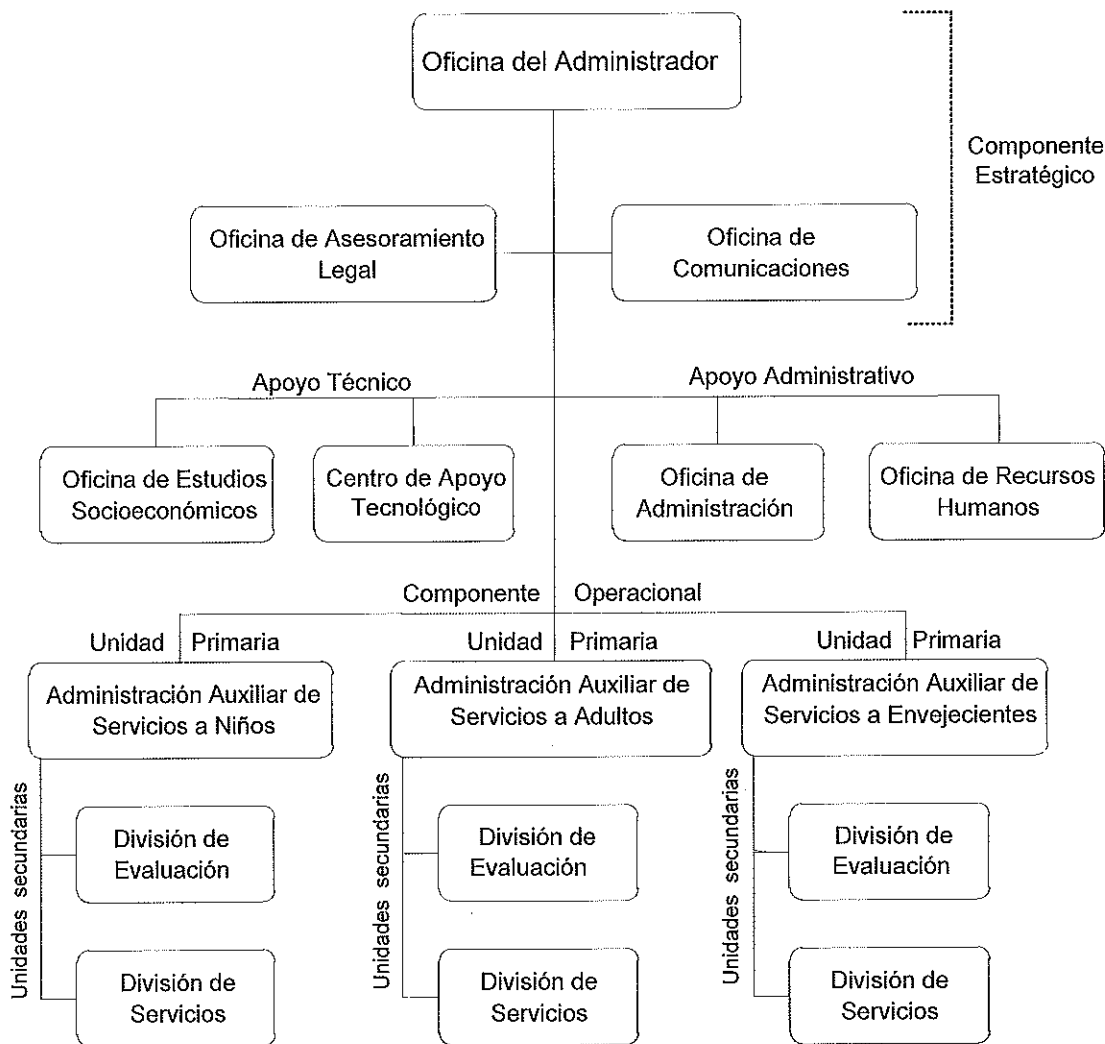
Oficina del Administrador

Componente Estratégico

Oficina de Asesoramiento Legal

Oficina de Comunicaciones

Apoyo Técnico

Apoyo Administrativo

Oficina de Estudios Socioeconómicos

Centro de Apoyo Tecnológico

Oficina de Administración

Oficina de Recursos Humanos

Componente Operacional

Unidad Primaria

Administración Auxiliar de Servicios a Niños

Unidades secundarias

División de Evaluación

División de Servicios

Unidad Primaria

Administración Auxiliar de Servicios a Adultos

Unidades secundarias

División de Evaluación

División de Servicios

Unidad Primaria

Administración Auxiliar de Servicios a Envejecientes

Unidades secundarias

División de Evaluación

División de Servicios